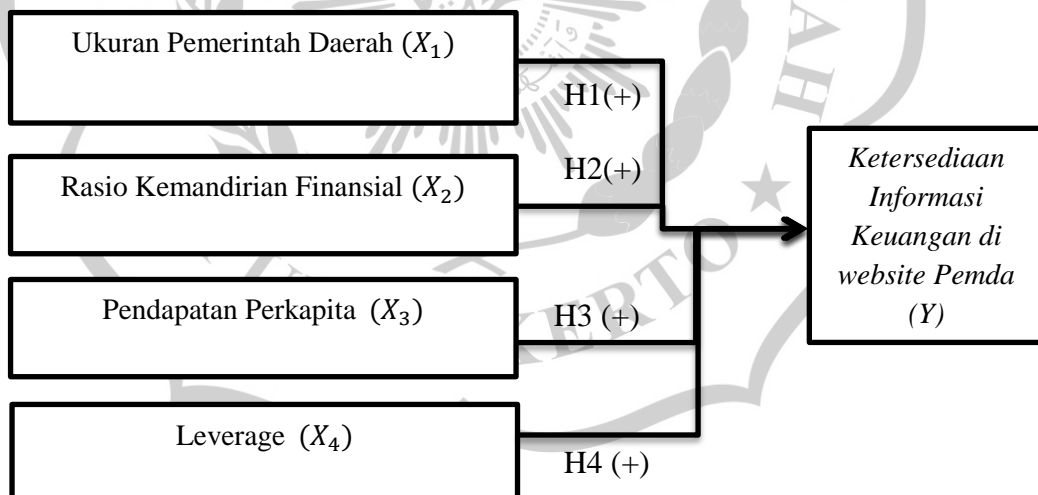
Ukuran Pemerintah Daerah $(X_1)$

H1(+)

H2(+)

Rasio Kemandirian Finansial $(X_2)$

Pendapatan Perkapita $(X_3)$

H3 (+)

Leverage $(X_4)$

H4 (+)

*Ketersediaan Informasi Keuangan di website Pemda (Y)*